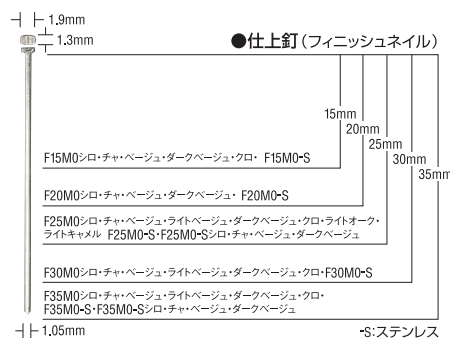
1.9mm
1.3mm

●仕上釘（フィニッシュネイル）

15mm
20mm
25mm
30mm
35mm

F15M0シロ・チャ・ベージュ・ダークベージュ・クロ・ F15M0-S

F20M0シロ・チャ・ベージュ・ダークベージュ・ F20M0-S

F25M0シロ・チャ・ベージュ・ライトベージュ・ダークベージュ・クロ・ライトオーク・ライトキャメル F25M0-S・F25M0-Sシロ・チャ・ベージュ・ダークベージュ

F30M0シロ・チャ・ベージュ・ライトベージュ・ダークベージュ・クロ・F30M0-S

F35M0シロ・チャ・ベージュ・ライトベージュ・ダークベージュ・クロ・F35M0-S・F35M0-Sシロ・チャ・ベージュ・ダークベージュ

1.05mm

-S:ステンレス